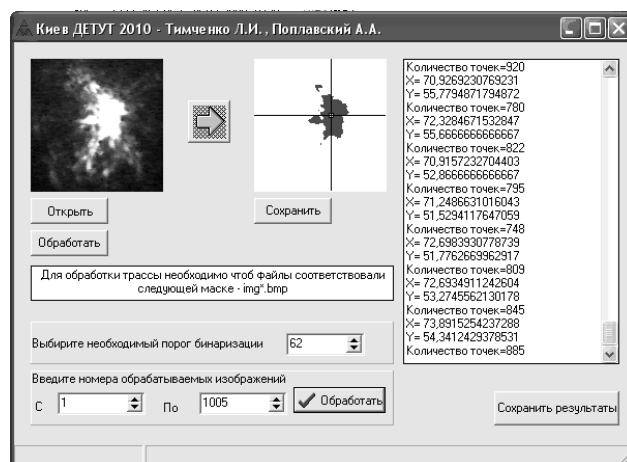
Киев ДЕТУТ 2010 - Тимченко Л.И., Поплавский А.А.

Открыть

Обработать

Сохранить

Для обработки трассы необходимо чтоб Файлы соответствовали следующей маске - img*.bmp

Выбирите необходимый порог бинаризации 62

Введите номера обрабатываемых изображений

С 1 По 1005 Обработать

Количество точек=920
X= 70,9269230769231
Y= 55,7794871794872
Количество точек=780
X= 72,3284671532847
Y= 55,6666666666667
Количество точек=822
X= 70,9157232704403
Y= 52,8666666666667
Количество точек=795
X= 71,2486631016043
Y= 51,5294117647059
Количество точек=748
X= 72,6983930778739
Y= 51,7762669962917
Количество точек=809
X= 72,6934911242604
Y= 53,2745562130178
Количество точек=845
X= 73,8915254237288
Y= 54,3412429378531
Количество точек=885

Сохранить результаты